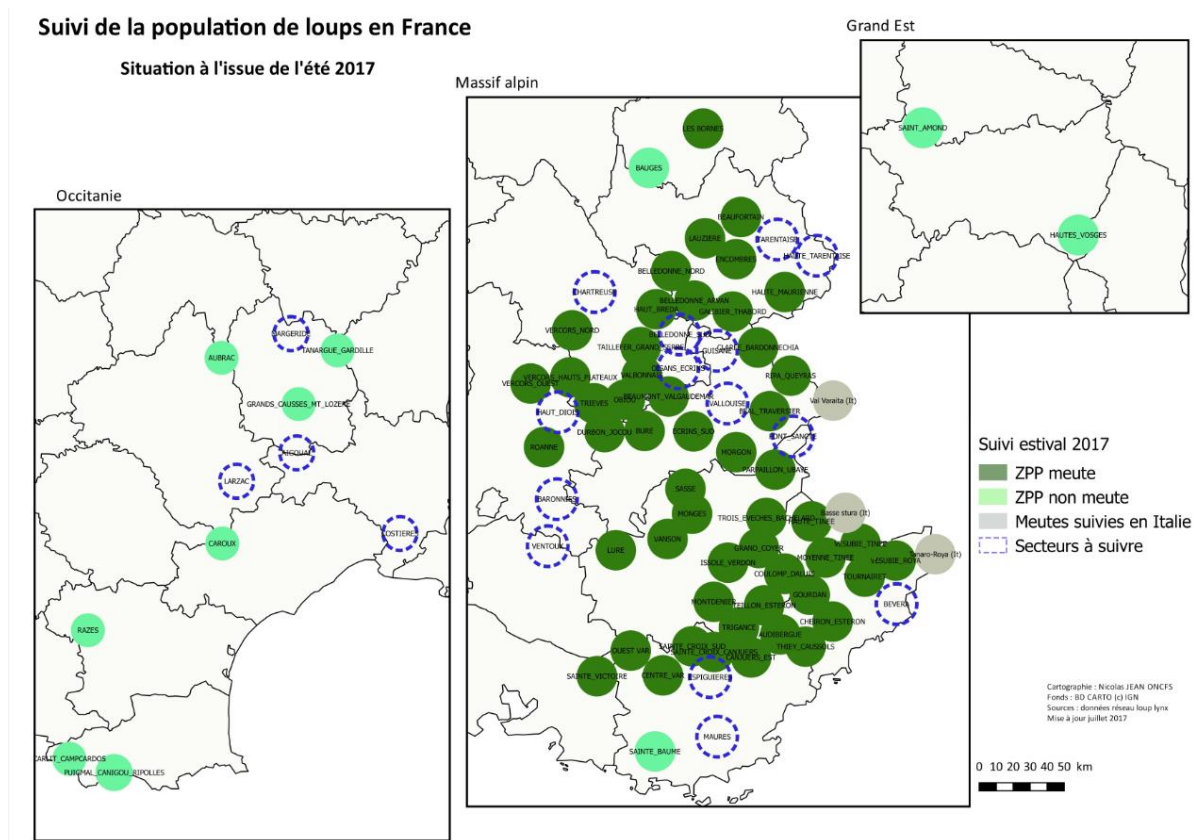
Suivi de la population de loups en France

Situation à l'issue de l'été 2017

Grand Est

SAINT_AMOND

HAUTES_VOSGES

Massif alpin

LES BORNES

BAUGES

BEAUFORTAIN

LAUZIERE

TARENTAISE

HAUTE_TARENTAISE

ENCOMBRES

BELLEDONNE_NORD

CHARTREUSE

HAUTE_MAURIENNE

BELLEDONNE_ARVAN

HAUT_BREDA

GALIBIER_THABORD

VERCORS_NORD

BELLEDONNE_SUD

TAILLEFER_GRANDE_SERRE

GUISANE

CLAREE_BARDONECHIA

VALBONNAIS

OISANS_ECRINS

RIPA_QUEYRAS

VERCORS_HAUTS_PLATEAUX

VERCORS_OUEST

TRIEVES

DEVOLUY

BEAUMONT_VALGAUDEMAR

VALLOUISE

Val Voraita (It)

HAUT_DIOIS

FRAU_TRAVERSIER

DURBON_JOCOU

BURE

ECRINS_SUD

MONT_SANGUE

ROANNE

MORGON

PARPAILLON_UBAYE

SASSE

BARONNIES

MONGES

TROIS_EVECHES_BACHELARD

HAUTE_TINEE

Basse stura (It)

VANSON

VESUBIE_TINEE

VENTOUX

LURE

GRAND_COYER

VESUBIE_ROYA

Vernaro-Roya (It)

ISSOLE_VERDON

MOYENNE_TINEE

COULOMP_DALUIS

TOURNAIRET

GOURDAN

MONTDENIER

CHEILON_ESTERON

BEVERA

TRIGANCE

CHERON_ESTERON

AUDIBERGUE

OUEST VAR

CANJUERS_SUD

SAINTE_CROIX_CANJUERS

THIEY_CAUSSOLS

CANJUERS_EST

SAINTE_VICTOIRE

CENTRE_VAR

ESPIGUIERES

MAURES

SAINTE_BAUME

Occitanie

MARGERIDE

AUBRAC

TANARGUE_GARDILLE

GRANDS_CAUSSES_MT_LOZERE

AIGOUAL

LARZAC

COSTIERE

CAROUX

RAZES

CARLIT_CAMPCARDOS

PUIGMAL_CANIGOU_RIPOLLES

Suivi estival 2017

ZPP meute

ZPP non meute

Meutes suivies en Italie

Secteurs à suivre

Cartographie : Nicolas JEAN ONCFS
Fonds : BD CARTO (c) IGN
Sources : données réseau loup lynx
Mise à jour juillet 2017

0 10 20 30 40 50 km